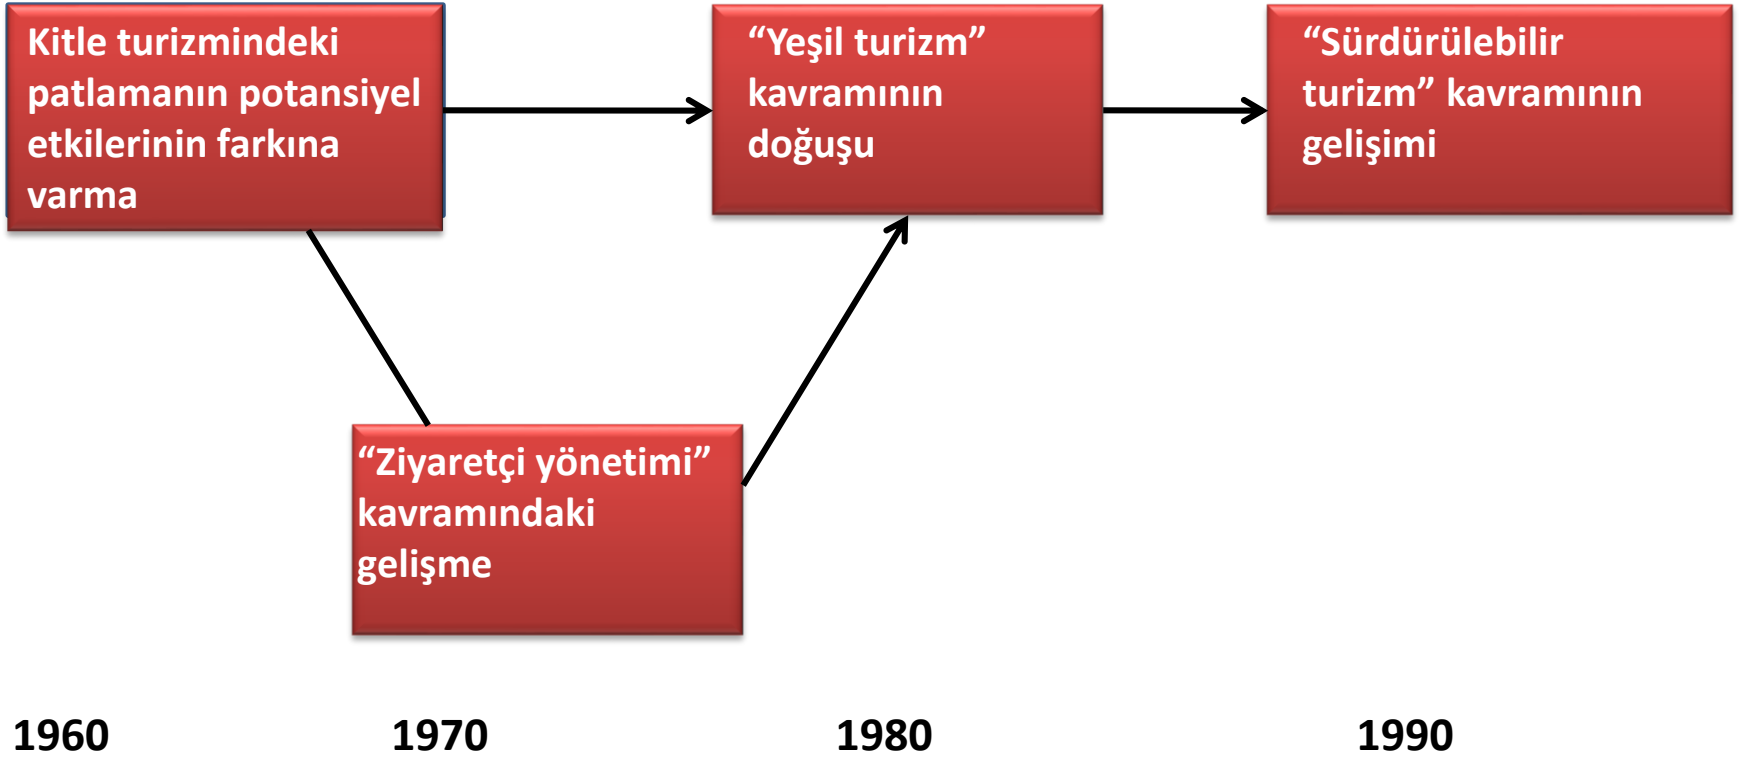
Kitle turizmindeki patlamanın potansiyel etkilerinin farkına varma

“Yeşil turizm” kavramının doğuşu

“Sürdürülebilir turizm” kavramının gelişimi

“Ziyaretçi yönetimi” kavramındaki gelişme

1960

1970

1980

1990